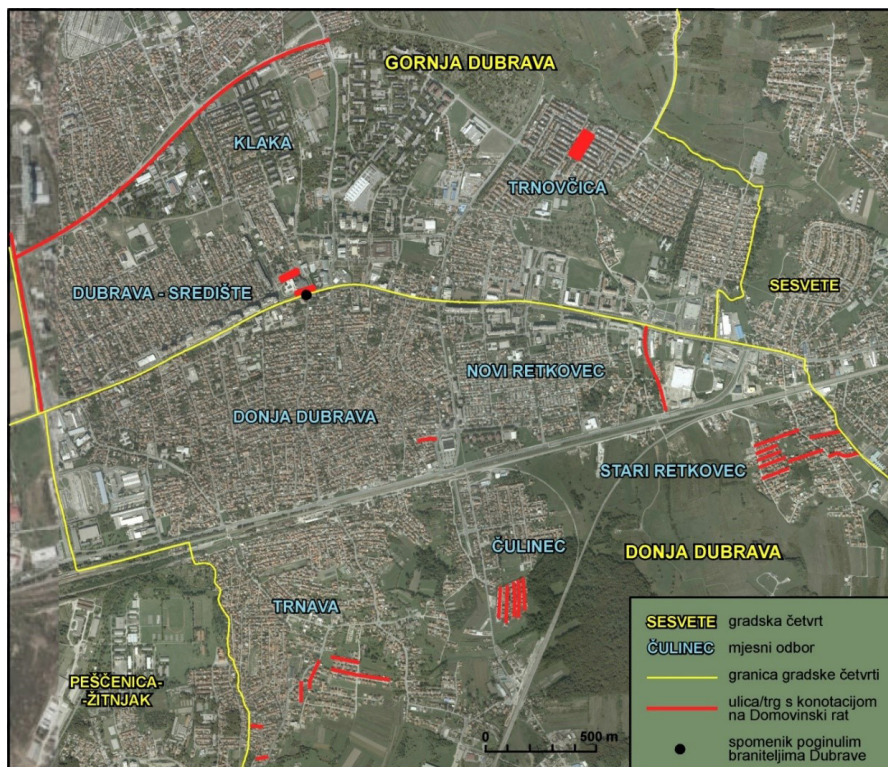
GORNJA DUBRAVA
KLAKA
TRNOVČICA
SESVETE
DUBRAVA - SREDIŠTE
NOVI RETKOVEC
DONJA DUBRAVA
STARI RETKOVEC
ČULINEC
DONJA DUBRAVA
TRNAVA
PEŠĆENICA-
-ŽITNJAK

SESVETE gradska četvrt
ČULINEC mjesni odbor
granica gradske četvrti
ulica/trg s konotacijom na Domovinski rat
spomenik poginulim braniteljima Dubrave

0
500 m